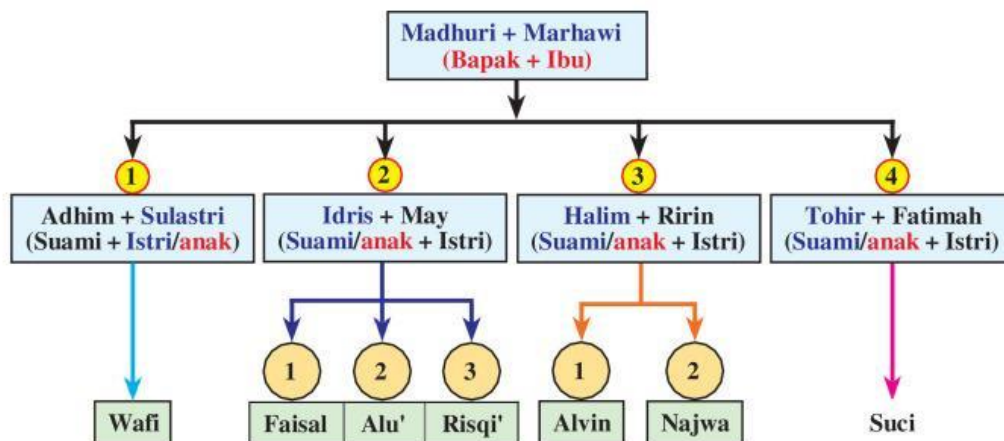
Madhuri + Marhawi
(Bapak + Ibu)

1
Adhim + Sulastri
(Suami + Istri/anak)

2
Idris + May
(Suami/anak + Istri)

3
Halim + Ririn
(Suami/anak + Istri)

4
Tohir + Fatimah
(Suami/anak + Istri)

Wafi

1
Faisal
2
Alu'
3
Risqi'

1
Alvin
2
Najwa

Suci